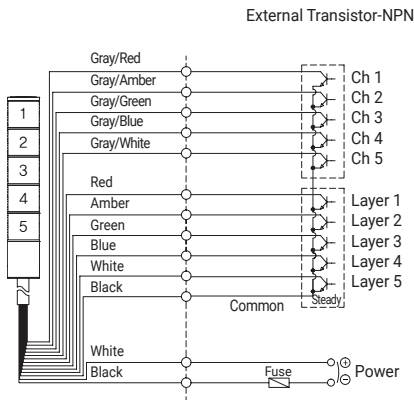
External Transistor-NPN

Gray/Red
Gray/Amber
Gray/Green
Gray/Blue
Gray/White

Ch 1
Ch 2
Ch 3
Ch 4
Ch 5

1
2
3
4
5

Red
Amber
Green
Blue
White
Black

Layer 1
Layer 2
Layer 3
Layer 4
Layer 5

Common
Steady

White
Black
Fuse
⊕
⊖
Power